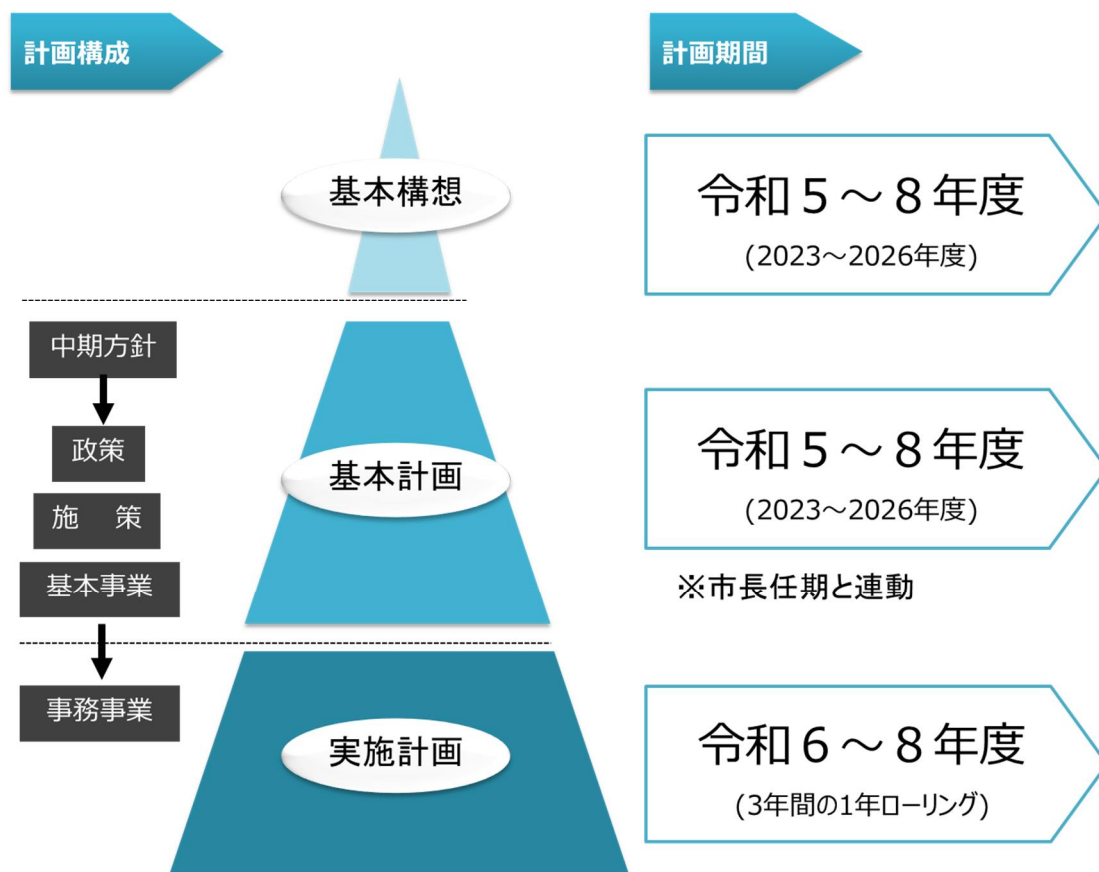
計画構成

計画期間

基本構想

令和５～８年度
(2023～2026年度)

中期方針

政策

施　策

基本事業

基本計画

令和５～８年度
(2023～2026年度)

※市長任期と連動

事務事業

実施計画

令和６～８年度
(3年間の1年ローリング)